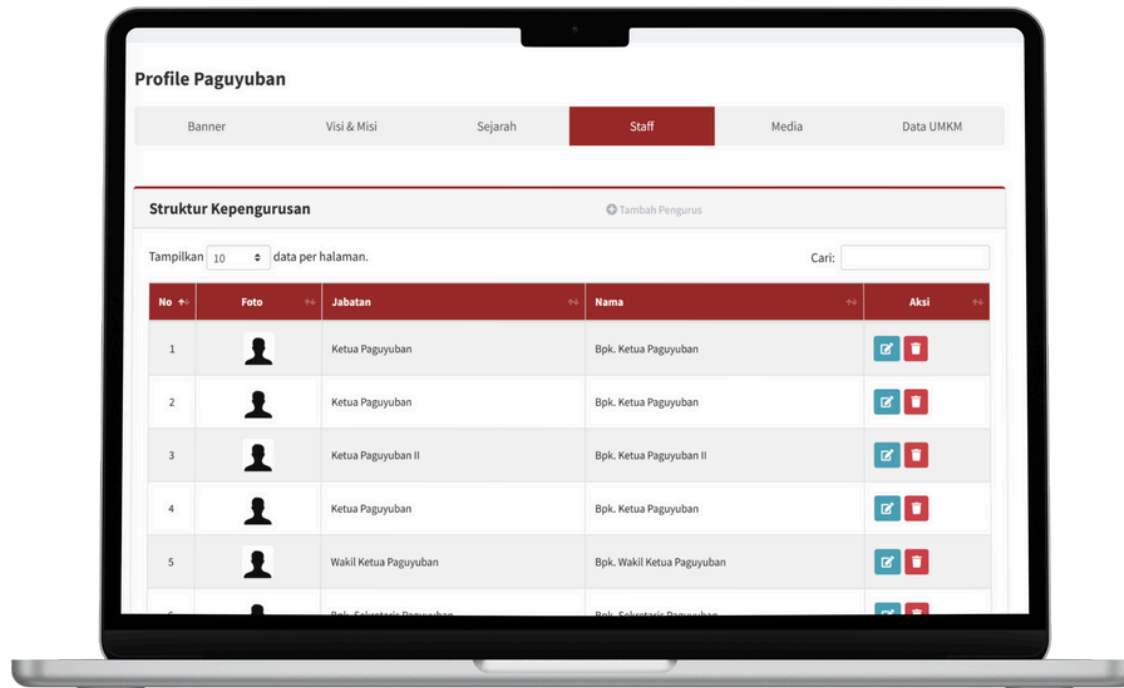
Profile Paguyuban

Banner | Visi & Misi | Sejarah | Staff | Media | Data UMKM

Struktur Kepengurusan

Tambah Pengurus

Tampilkan 10 data per halaman.

Cari:

| No | Foto | Jabatan | Nama | Aksi |
|---|---|---|---|---|
| 1 | | Ketua Paguyuban | Bpk. Ketua Paguyuban | |
| 2 | | Ketua Paguyuban | Bpk. Ketua Paguyuban | |
| 3 | | Ketua Paguyuban II | Bpk. Ketua Paguyuban II | |
| 4 | | Ketua Paguyuban | Bpk. Ketua Paguyuban | |
| 5 | | Wakil Ketua Paguyuban | Bpk. Wakil Ketua Paguyuban | |
| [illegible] | | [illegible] | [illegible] | |